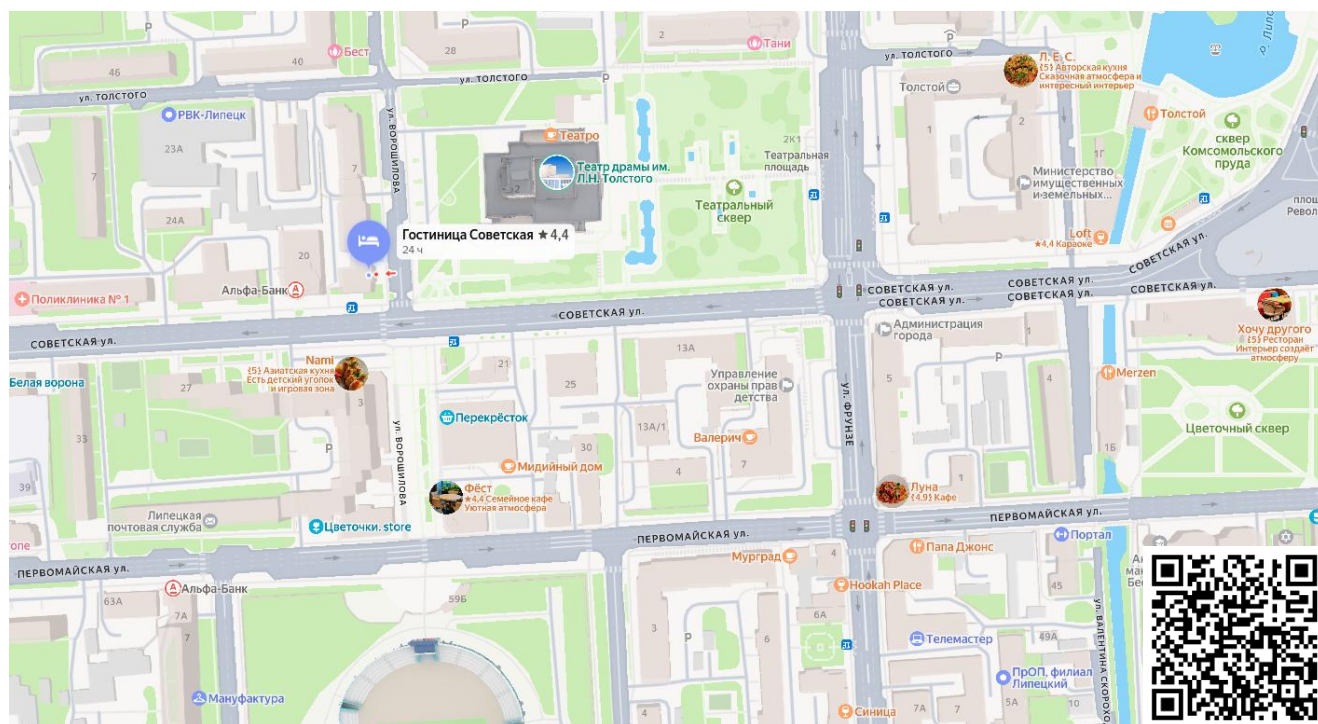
Бест
40
28
2
Тани
46
ул. Толстого
ул. Толстого
Л. Е. С.
{5} Авторская кухня
Сказочная атмосфера и интересный интерьер
Толстой
РВК-Липецк
Театро
Толстой
сквер Комсомольского пруда
23А
7
Театр драмы им. Л.Н. Толстого
2К1
Театральная площадь
2
Министерство имущественных и земельных...
ул. Ворошилова
Театральный сквер
24А
плош Револ
Гостиница Советская ★ 4,4
24 ч
Loft
★4,4 Караоке
Советская ул.
20
Альфа-Банк
Советская ул.
Советская ул.
Поликлиника № 1
Советская ул.
Советская ул.
Советская ул.
Хочу другого
{5} Ресторан
Интерьер создаёт атмосферу
Советская ул.
Администрация города
Nami
{5} Азиатская кухня
Есть детский уголок и игровая зона
21
13А
Белая ворона
27
25
Управление охраны прав детства
5
Merzen
3
ул. Фрунзе
Перекрёсток
33
13А/1
Валерич
1Б
Цветочный сквер
ул. Ворошилова
30
Мидийный дом
4
7
39
Фёст
★4,4 Семейное кафе
Уютная атмосфера
Луна
{4,9} Кафе
1
Липецкая почтовая служба
Первомайская ул.
Цветочки. store
one
Первомайская ул.
Портал
Первомайская ул.
Папа Джонс
Первомайская ул.
Муград
4
Альфа-Банк
Hookah Place
63А
7А
59Б
6А
3
Телемастер
49А
ул. Валентина Скороходова
ПрОП, филиал Липецкий
Мануфактура
Синица
7А
7
5А